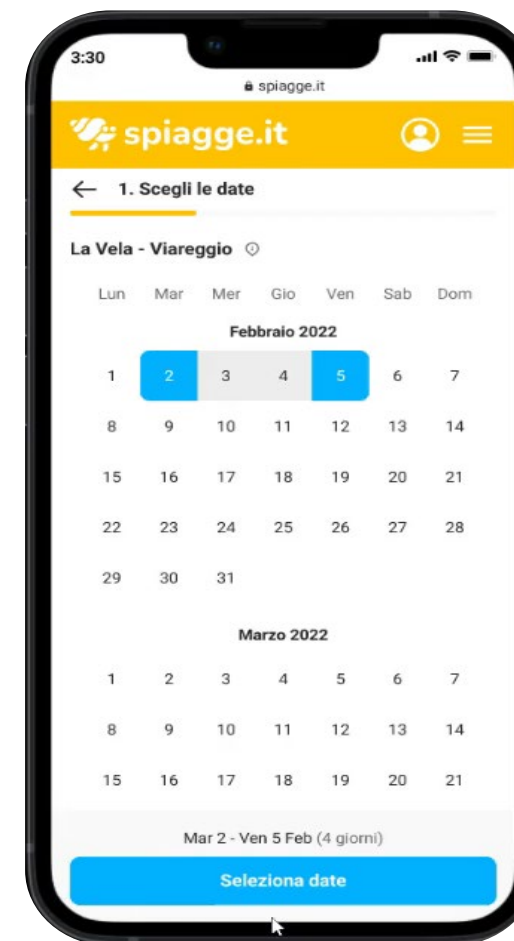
3:30

spiagge.it

spiagge.it

← 1. Scegli le date

La Vela - Viareggio

| Lun | Mar | Mer | Gio | Ven | Sab | Dom |
|---|---|---|---|---|---|---|

Febbraio 2022

| | | | | | | |
|---|---|---|---|---|---|---|
| 1 | 2 | 3 | 4 | 5 | 6 | 7 |
| 8 | 9 | 10 | 11 | 12 | 13 | 14 |
| 15 | 16 | 17 | 18 | 19 | 20 | 21 |
| 22 | 23 | 24 | 25 | 26 | 27 | 28 |
| 29 | 30 | 31 | | | | |

Marzo 2022

| | | | | | | |
|---|---|---|---|---|---|---|
| 1 | 2 | 3 | 4 | 5 | 6 | 7 |
| 8 | 9 | 10 | 11 | 12 | 13 | 14 |
| 15 | 16 | 17 | 18 | 19 | 20 | 21 |

Mar 2 - Ven 5 Feb (4 giorni)

Seleziona date